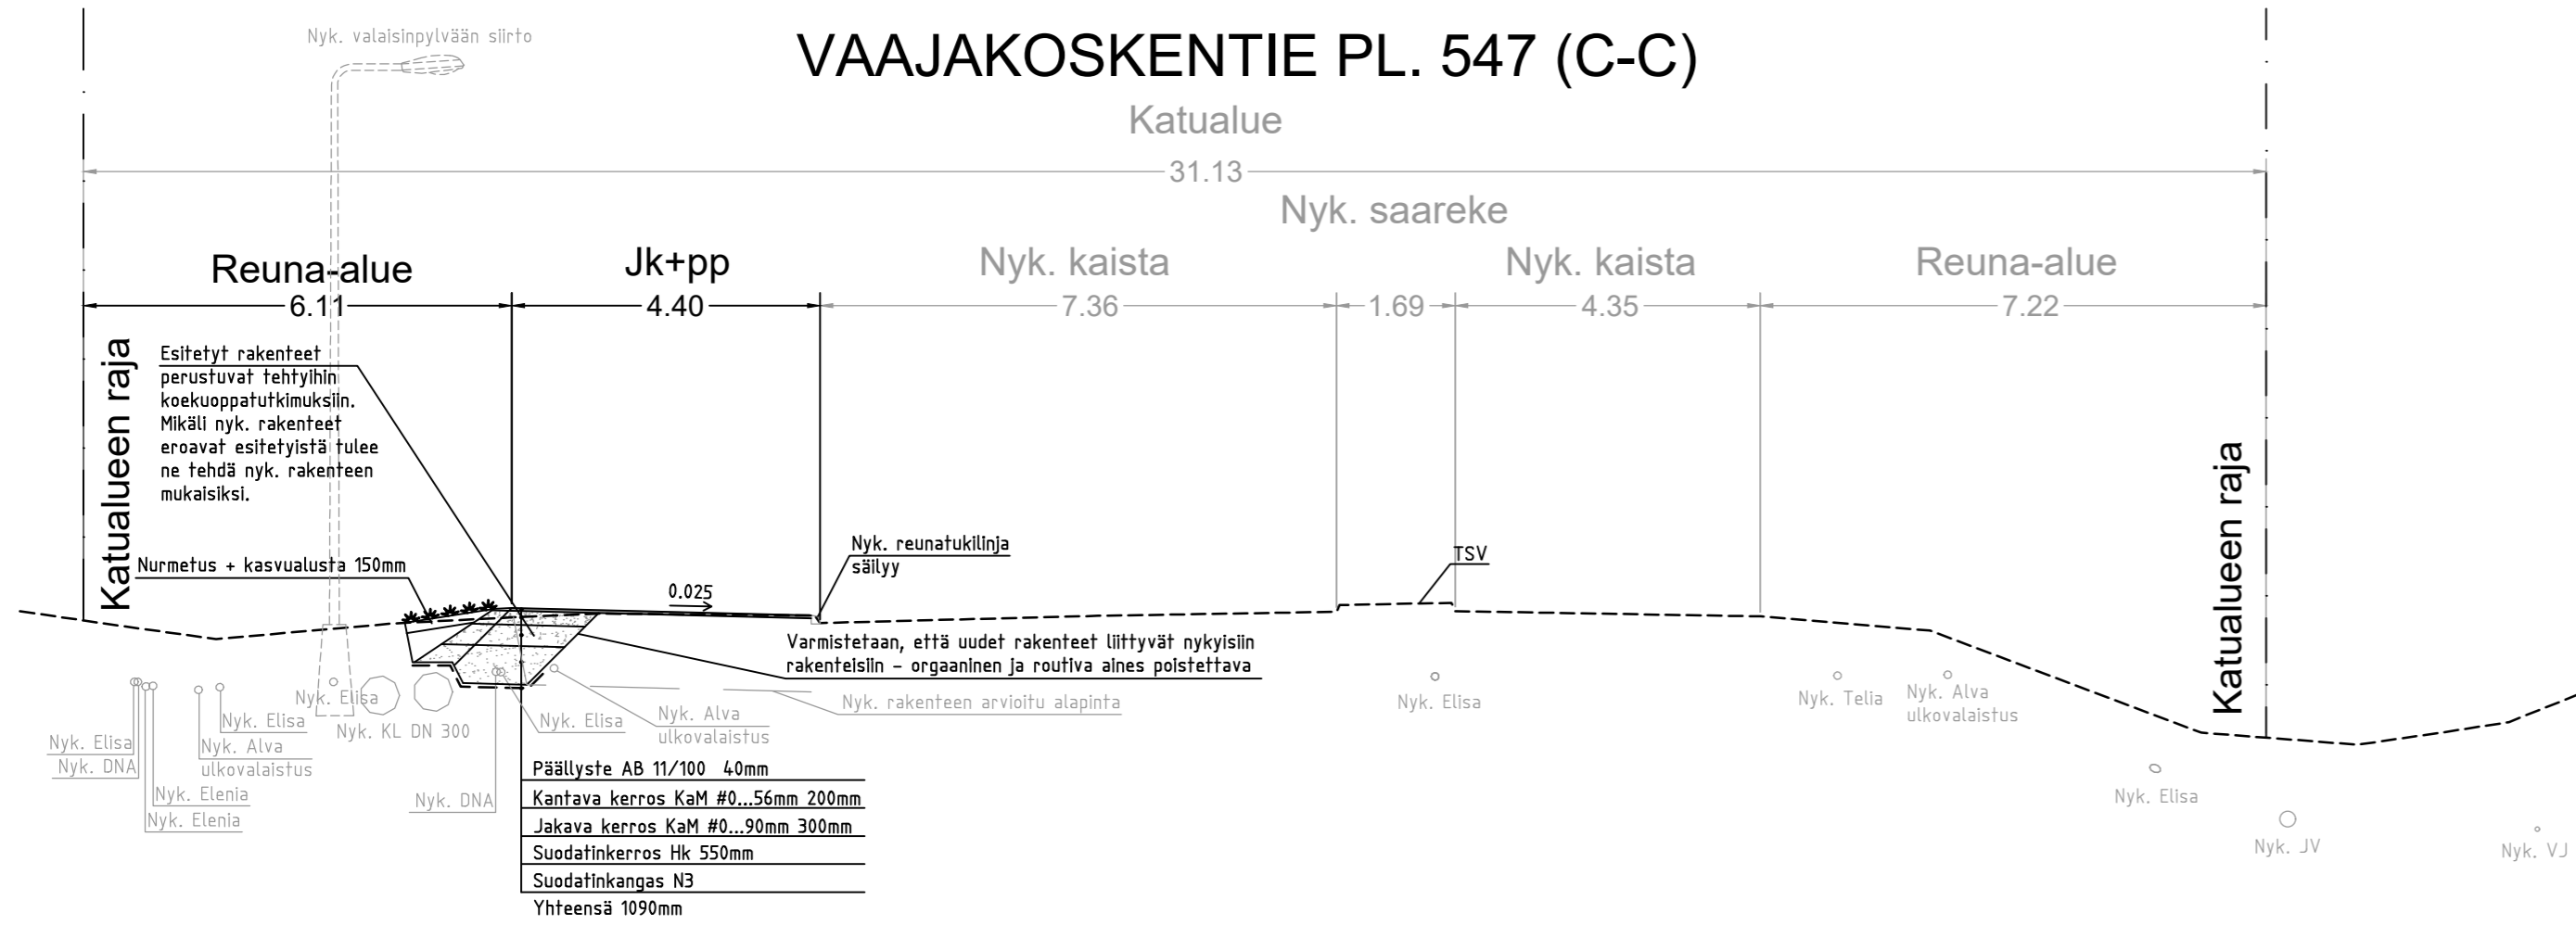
Nyk. valaisinpylvään siirto

VAAJAKOSKENTIE PL. 547 (C-C)

Katualue

31.13

Nyk. saareke

Reuna-alue

Jk+pp

Nyk. kaista

Nyk. kaista

Reuna-alue

6.11

4.40

7.36

1.69

4.35

7.22

Katualueen raja

Esitetyt rakenteet perustuvat tehtyihin koekuoppatutkimuksiin. Mikäli nyk. rakenteet eroavat esitetyistä tulee ne tehdä nyk. rakenteen mukaisiksi.

Nurmetus + kasvualusta 150mm

0.025

Nyk. reunatukilinja säilyy

TSV

Katualueen raja

Varmistetaan, että uudet rakenteet liittyvät nykyisiin rakenteisiin – orgaaninen ja routiva aines poistettava

Nyk. rakenteen arvioitu alapinta

Nyk. Elisa

Nyk. Elisa

Nyk. KL DN 300

Nyk. Elisa

Nyk. Alva ulkovalaistus

Nyk. Elisa

Nyk. Telia

Nyk. Alva ulkovalaistus

Nyk. Elisa

Nyk. DNA

Nyk. Alva ulkovalaistus

Nyk. Elenia

Nyk. Elenia

Nyk. DNA

Päällyste AB 11/100 40mm

Kantava kerros KaM #0...56mm 200mm

Jakava kerros KaM #0...90mm 300mm

Suodatinkerros Hk 550mm

Suodatinkangas N3

Yhteensä 1090mm

Nyk. Elisa

Nyk. JV

Nyk. VJ